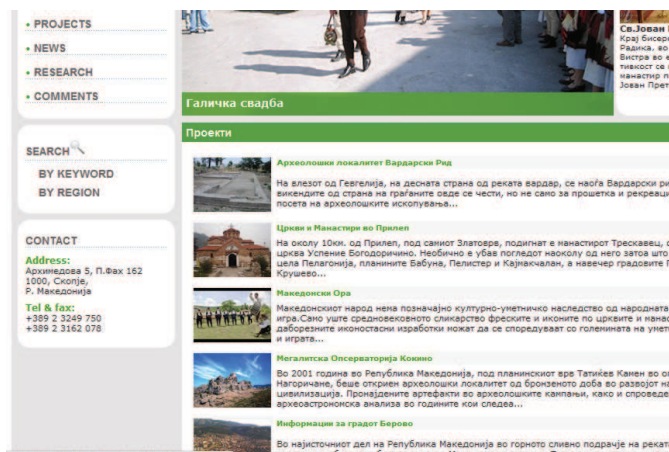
• PROJECTS
• NEWS
• RESEARCH
• COMMENTS

SEARCH
BY KEYWORD
BY REGION

CONTACT
Address:
Архиедова 5, П.Фах 162
1000, Скопје,
Р. Македонија
Tel & fax:
+389 2 3249 750
+389 2 3162 078

Галичка свадба

Св.Јован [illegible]
Крај бисер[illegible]
Радика. во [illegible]
Вистра во е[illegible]
тивост се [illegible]
манастир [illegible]
Јован Прет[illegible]

Проекти

Археолошки локалитет Вардарски Рид
На влезот од Гевгелија, на десната страна од реката вардар, се наоѓа Вардарски ри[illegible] викендите од страна на граѓаните овде се чести, но не само за прошетка и рекреациј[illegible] посета на археолошките ископувања...

Цркви и Манастири во Прилеп
На околу 10км. од Прилеп, под самиот Златоврв, подигнат е манастирот Трескавец, с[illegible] црква Успение Богородично. Необично е убав погледот наоколу од него затоа што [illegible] цела Пелагонија, планините Бабуна, Пелистер и Кајмакчалан, а навечер градовите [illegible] Крушево...

Македонски Ора
Македонскиот народ нема позначајно културно-уметничко наследство од народната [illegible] игра.Само уште средновековното сликарство фреските и иконите по црквите и мана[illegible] даборезните иконостаси изработки можат да се споредуваат со гoлемината на умет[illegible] и игрите...

Мегалитска Опсерваторија Кокино
Во 2001 година во Република Македонија, под планинскиот врв Татићев Камен во о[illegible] Нагоричане, беше откриен археолошки локалитет од бронзеното доба во развојот на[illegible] цивилизација. Пронајдените артефакти во археолошките кампањи, како и спроведе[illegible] археоастрономска анализа во годините кои следеа...

Информации за градот Берово
Во најисточниот дел на Република Македонија во горното сливно подрачје на рекат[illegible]